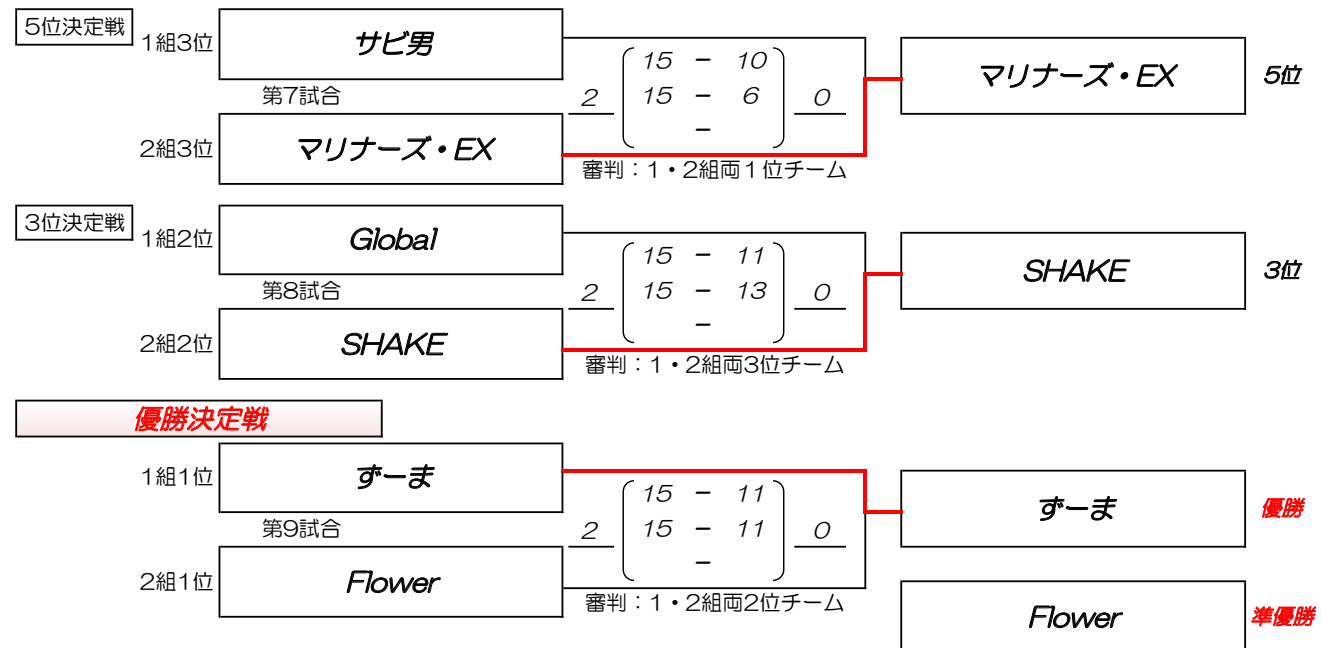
5位決定戦

1組3位 サビ男

第7試合

2組3位 マリナーズ・EX

2 
15 − 10
15 − 6
−
0

審判：1・2組両1位チーム

マリナーズ・EX 5位

3位決定戦

1組2位 Global

第8試合

2組2位 SHAKE

2
15 − 11
15 − 13
−
0

審判：1・2組両3位チーム

SHAKE 3位

優勝決定戦

1組1位 ずーま

第9試合

2組1位 Flower

2
15 − 11
15 − 11
−
0

審判：1・2組両2位チーム

ずーま 優勝

Flower 準優勝